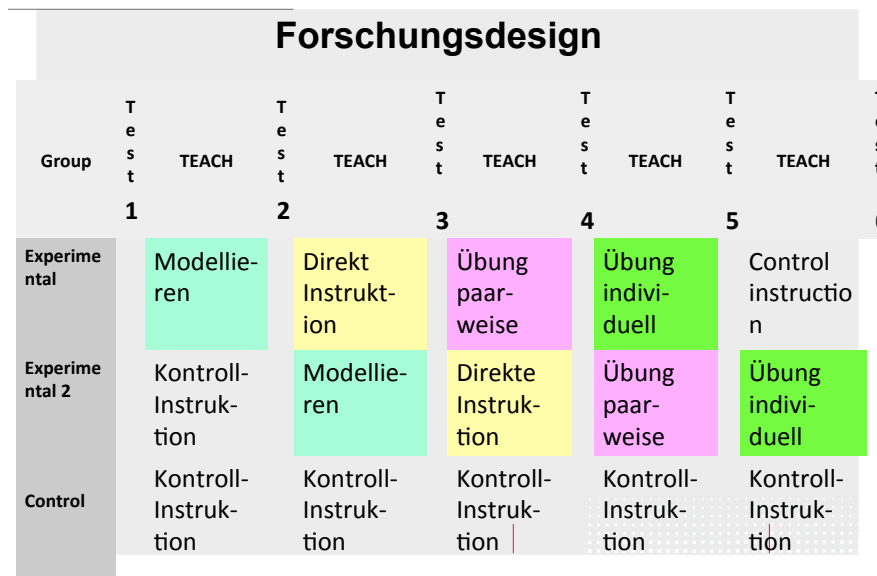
Forschungsdesign

| Group | Test 1 | TEACH | Test 2 | TEACH | Test 3 | TEACH | Test 4 | TEACH | Test 5 | TEACH | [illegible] |
|---|---|---|---|---|---|---|---|---|---|---|---|
| Experimental | | Modellieren | | Direkt Instruktion | | Übung paarweise | | Übung individuell | | Control instruction | |
| Experimental 2 | | Kontroll-Instruktion | | Modellieren | | Direkte Instruktion | | Übung paarweise | | Übung individuell | |
| Control | | Kontroll-Instruktion | | Kontroll-Instruktion | | Kontroll-Instruktion | | Kontroll-Instruktion | | Kontroll-Instruktion | |